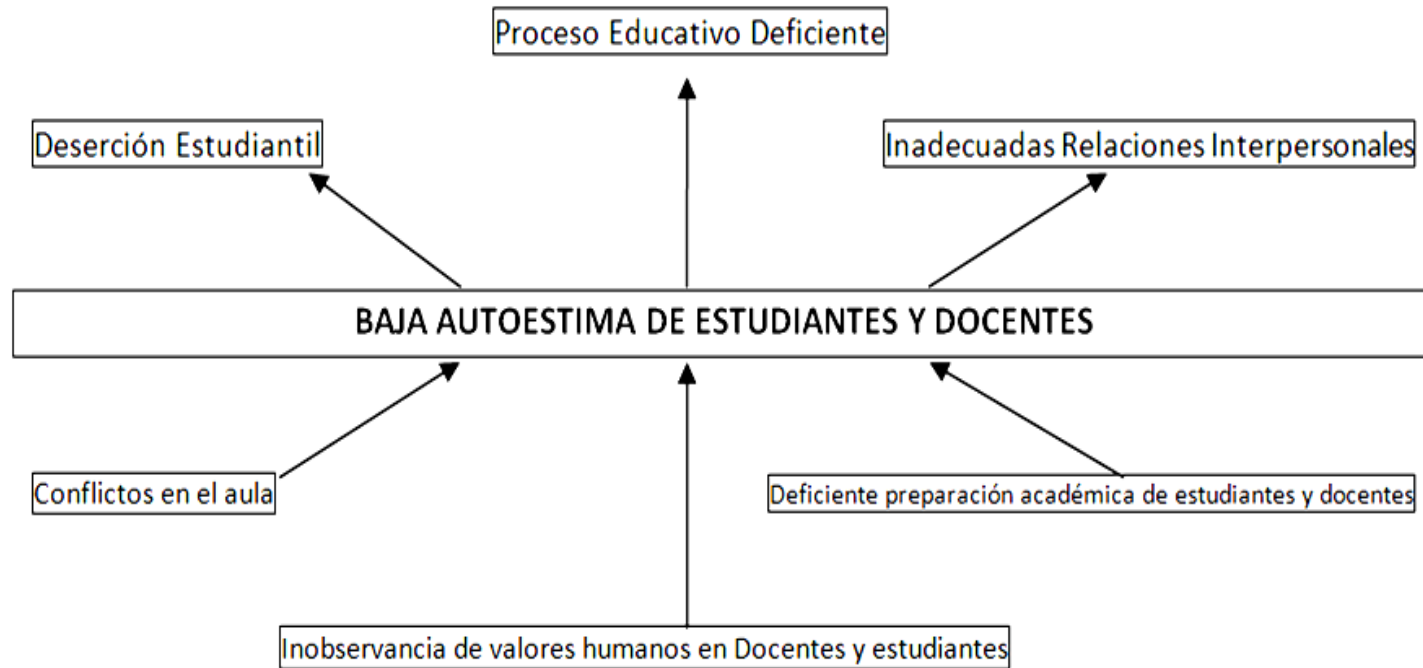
Proceso Educativo Deficiente

Deserción Estudiantil

Inadecuadas Relaciones Interpersonales

BAJA AUTOESTIMA DE ESTUDIANTES Y DOCENTES

Conflictos en el aula

Deficiente preparación académica de estudiantes y docentes

Inobservancia de valores humanos en Docentes y estudiantes